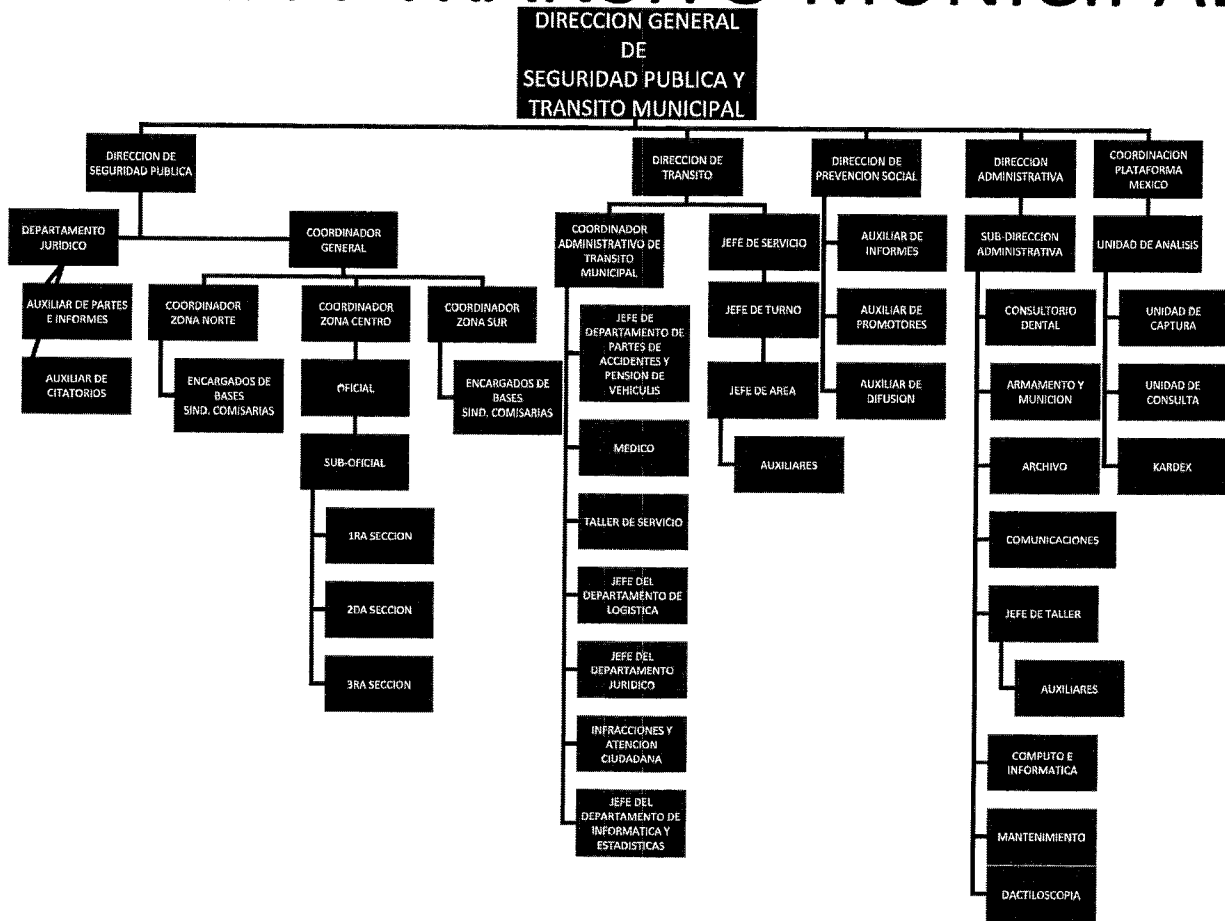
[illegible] MUNICIPAL

DIRECCION GENERAL DE SEGURIDAD PUBLICA Y TRANSITO MUNICIPAL

DIRECCION DE SEGURIDAD PUBLICA

DEPARTAMENTO JURIDICO

AUXILIAR DE PARTES E INFORMES

AUXILIAR DE CITATORIOS

COORDINADOR GENERAL

COORDINADOR ZONA NORTE

ENCARGADOS DE BASES SIND. COMISARIAS

COORDINADOR ZONA CENTRO

OFICIAL

SUB-OFICIAL

1RA SECCION

2DA SECCION

3RA SECCION

COORDINADOR ZONA SUR

ENCARGADOS DE BASES SIND. COMISARIAS

DIRECCION DE TRANSITO

COORDINADOR ADMINISTRATIVO DE TRANSITO MUNICIPAL

JEFE DE DEPARTAMENTO DE PARTES DE ACCIDENTES Y PENSION DE VEHICULOS

MEDICO

TALLER DE SERVICIO

JEFE DEL DEPARTAMENTO DE LOGISTICA

JEFE DEL DEPARTAMENTO JURIDICO

INFRACCIONES Y ATENCION CIUDADANA

JEFE DEL DEPARTAMENTO DE INFORMATICA Y ESTADISTICAS

JEFE DE SERVICIO

JEFE DE TURNO

JEFE DE AREA

AUXILIARES

DIRECCION DE PREVENCION SOCIAL

AUXILIAR DE INFORMES

AUXILIAR DE PROMOTORES

AUXILIAR DE DIFUSION

DIRECCION ADMINISTRATIVA

SUB-DIRECCION ADMINISTRATIVA

CONSULTORIO DENTAL

ARMAMENTO Y MUNICION

ARCHIVO

COMUNICACIONES

JEFE DE TALLER

AUXILIARES

COMPUTO E INFORMATICA

MANTENIMIENTO

DACTILOSCOPIA

COORDINACION PLATAFORMA MEXICO

UNIDAD DE ANALISIS

UNIDAD DE CAPTURA

UNIDAD DE CONSULTA

KARDEX